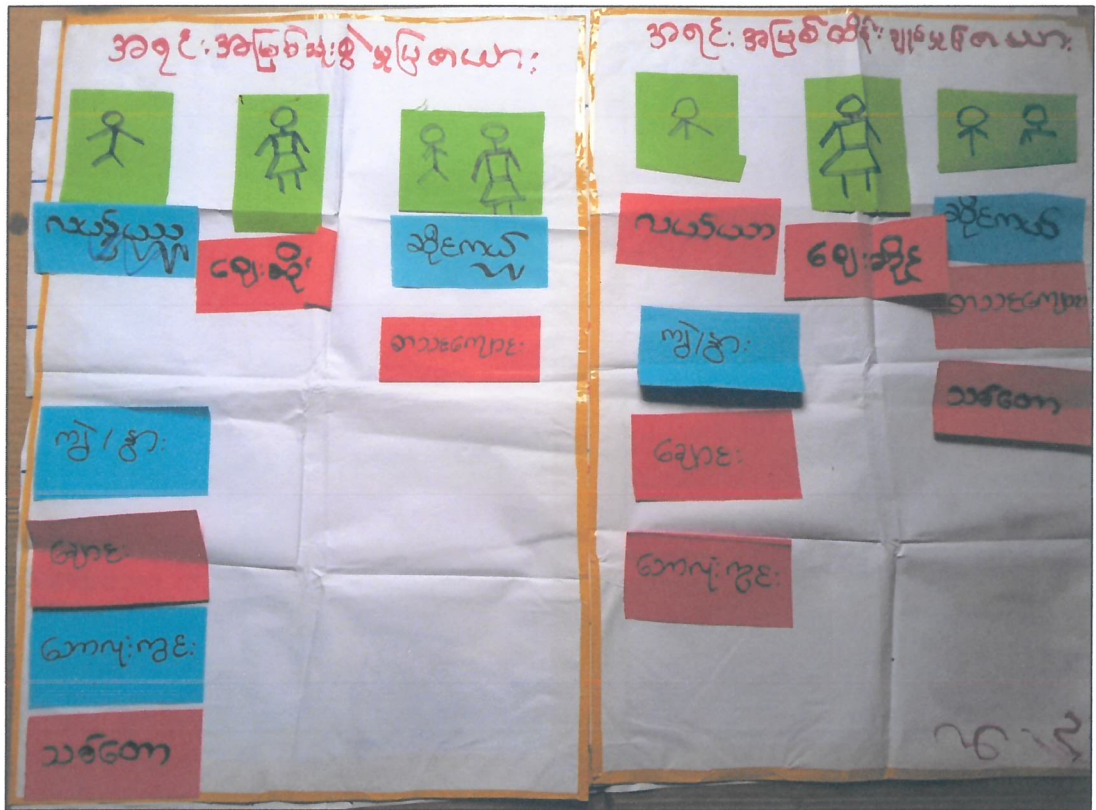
အရင်းအမြစ်သုံးစွဲမှုပြမြေပုံ

လယ်ယာ

ဈေးဆိုင်

ဆိုင်ကယ်

ကားသေးကြောင်း

ကျွဲ/နွား

ချောင်း

သောက်ရေကွင်း

သစ်တော

အရင်းအမြစ်ထိန်းချုပ်မှုပြမြေပုံ

လယ်ယာ

ဈေးဆိုင်

ဆိုင်ကယ်

ကားသေးကြောင်း

ကျွဲ/နွား

သစ်တော

ချောင်း

သောက်ရေကွင်း

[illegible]